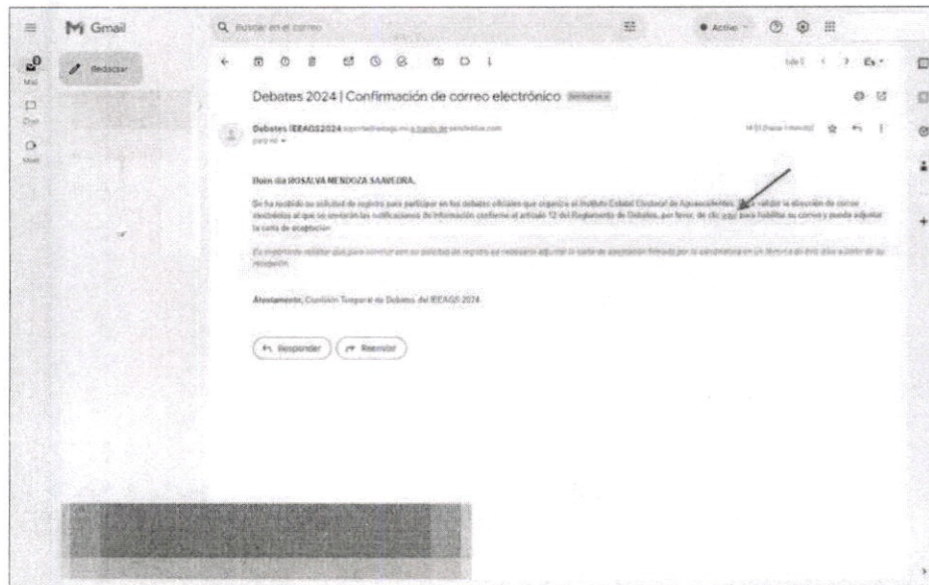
Gmail

Buscar en el correo

Activo

Redactar

Mail

Chat

Meet

1 de 1

Debates 2024 | Confirmación de correo electrónico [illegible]

Debates IEEAGS2024 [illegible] a través de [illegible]

para mí

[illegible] (hace 1 minuto)

Buen día ROSALVA MENDOZA SAAVEDRA,

Se ha recibido su solicitud de registro para participar en los debates oficiales que organiza el Instituto Estatal Electoral de Aguascalientes. Para validar la dirección de correo electrónico al que se enviarán las notificaciones de información conforme el artículo 12 del Reglamento de Debates, por favor, de clic aquí para habilitar su correo y pueda adjuntar la carta de aceptación

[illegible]

Atentamente, Comisión Temporal de Debates del IEEAGS 2024

Responder

Reenviar